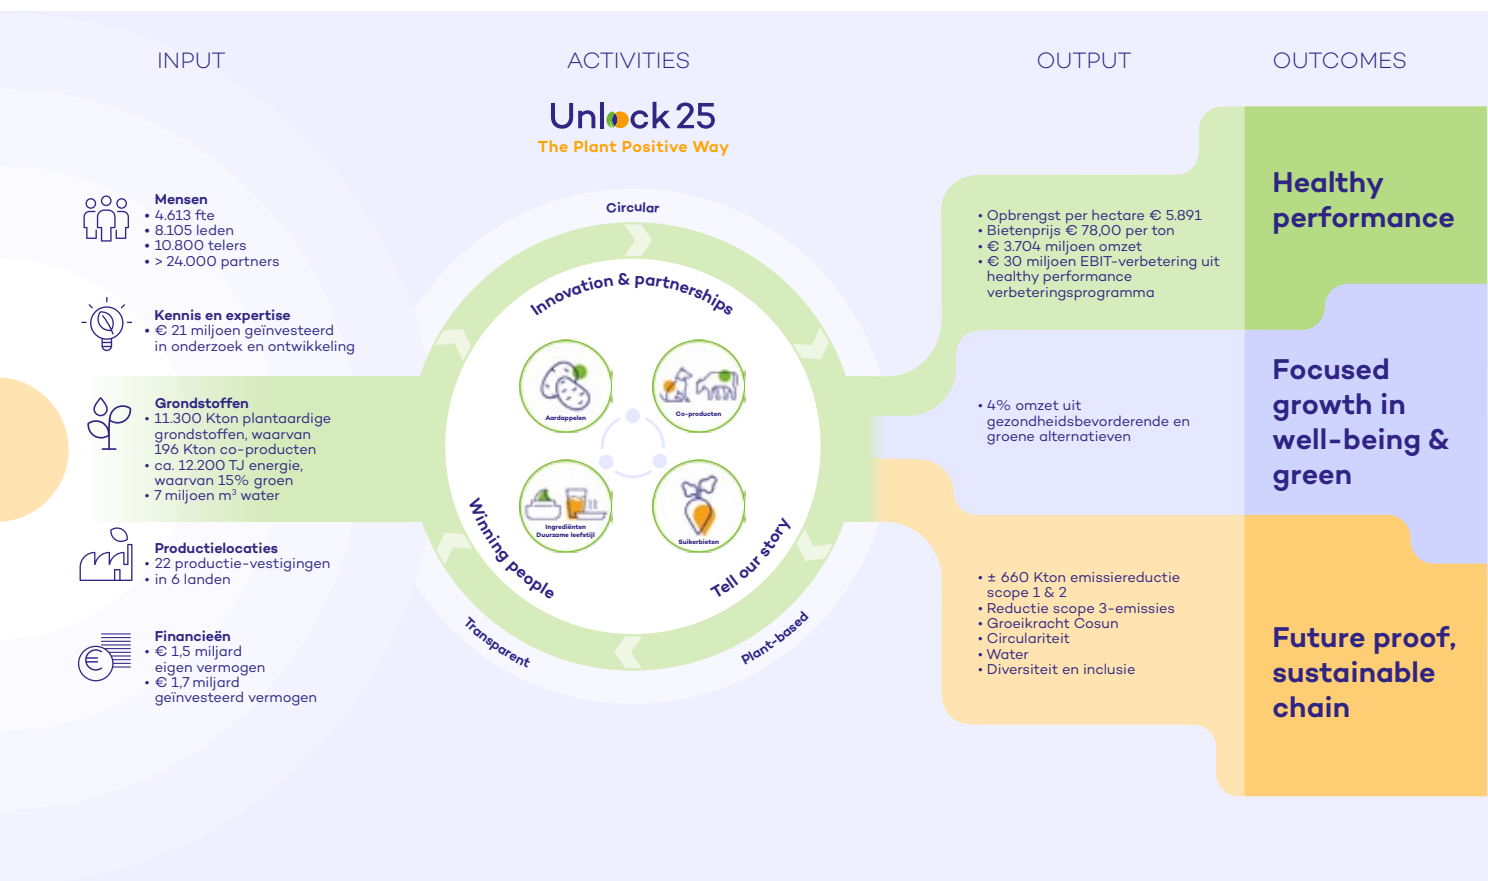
INPUT

ACTIVITIES

OUTPUT

OUTCOMES

Unlock25
The Plant Positive Way

Mensen
• 4.613 fte
• 8.105 leden
• 10.800 telers
• > 24.000 partners

Kennis en expertise
• € 21 miljoen geïnvesteerd in onderzoek en ontwikkeling

Grondstoffen
• 11.300 Kton plantaardige grondstoffen, waarvan 196 Kton co-producten
• ca. 12.200 TJ energie, waarvan 15% groen
• 7 miljoen m³ water

Productielocaties
• 22 productie-vestigingen
• in 6 landen

Financieën
• € 1,5 miljard eigen vermogen
• € 1,7 miljard geïnvesteerd vermogen

Circular
Innovation & partnerships
Aardappelen
Co-producten
Ingrediënten Duurzame leefstijl
Suikerbieten
Winning people
Tell our story
Transparent
Plant-based

• Opbrengst per hectare € 5.891
• Bietenprijs € 78,00 per ton
• € 3.704 miljoen omzet
• € 30 miljoen EBIT-verbetering uit healthy performance verbeteringsprogramma

• 4% omzet uit gezondheidsbevorderende en groene alternatieven

• ± 660 Kton emissiereductie scope 1 & 2
• Reductie scope 3-emissies
• Groeikracht Cosun
• Circulariteit
• Water
• Diversiteit en inclusie

Healthy performance

Focused growth in well-being & green

Future proof, sustainable chain